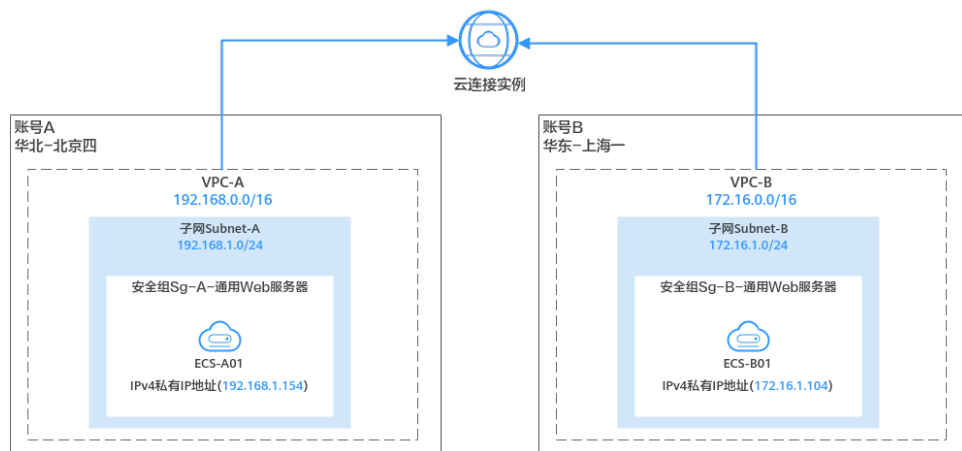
云连接实例

账号A
华北-北京四

VPC-A
192.168.0.0/16

子网Subnet-A
192.168.1.0/24

安全组Sg-A-通用Web服务器

ECS-A01
IPv4私有IP地址(192.168.1.154)

账号B
华东-上海一

VPC-B
172.16.0.0/16

子网Subnet-B
172.16.1.0/24

安全组Sg-B-通用Web服务器

ECS-B01
IPv4私有IP地址(172.16.1.104)